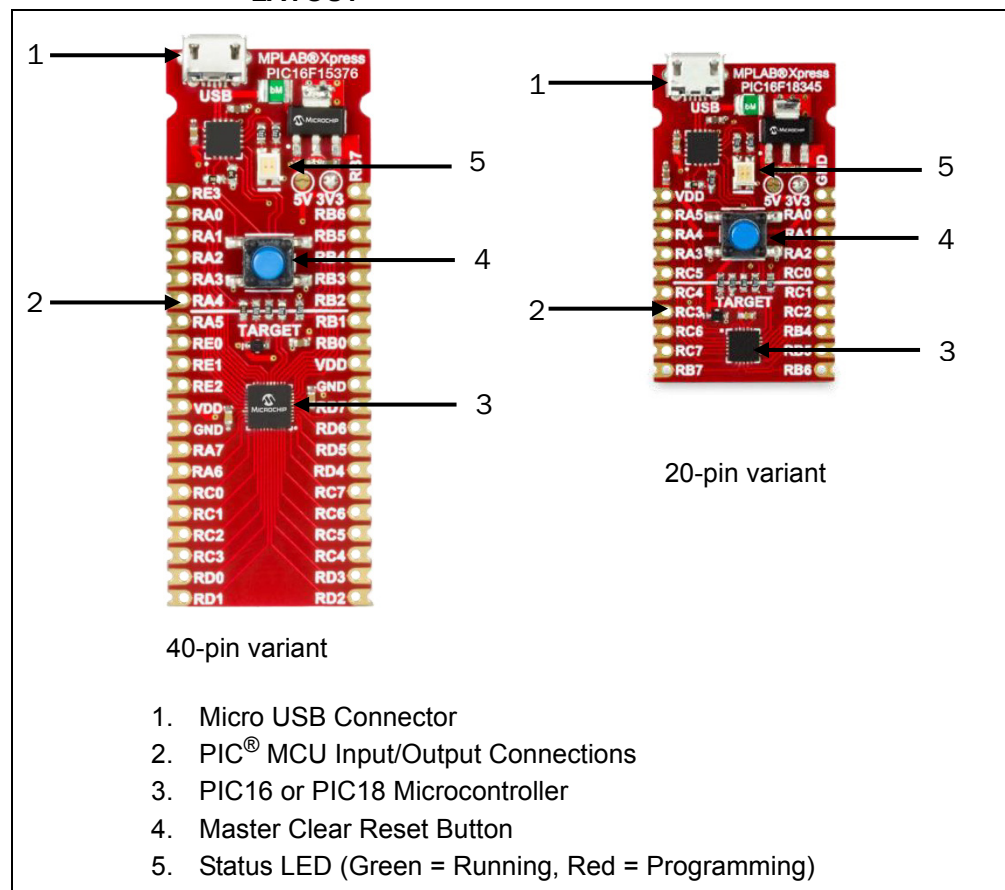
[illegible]

1

MPLAB®Xpress PIC16F15376

USB

5V 3V3

RE3 RA0 RA1 RA2 RA3 RA4 RA5 RE0 RE1 RE2 VDD GND RA7 RA6 RC0 RC1 RC2 RC3 RD0 RD1

RB7 RB6 RB5 RB4 RB3 RB2 RB1 RB0 VDD GND RD7 RD6 RD5 RD4 RC7 RC6 RC5 RC4 RD3 RD2

TARGET

MICROCHIP

5

4

2

3

40-pin variant

1

MPLAB®Xpress PIC16F18345

USB

5V 3V3

VDD RA5 RA4 RA3 RC5 RC4 RC3 RC6 RC7 RB7

GND RA0 RA1 RA2 RC0 RC1 RC2 RB4 RB5 RB6

TARGET

5

4

2

3

20-pin variant

1. Micro USB Connector
2. PIC® MCU Input/Output Connections
3. PIC16 or PIC18 Microcontroller
4. Master Clear Reset Button
5. Status LED (Green = Running, Red = Programming)